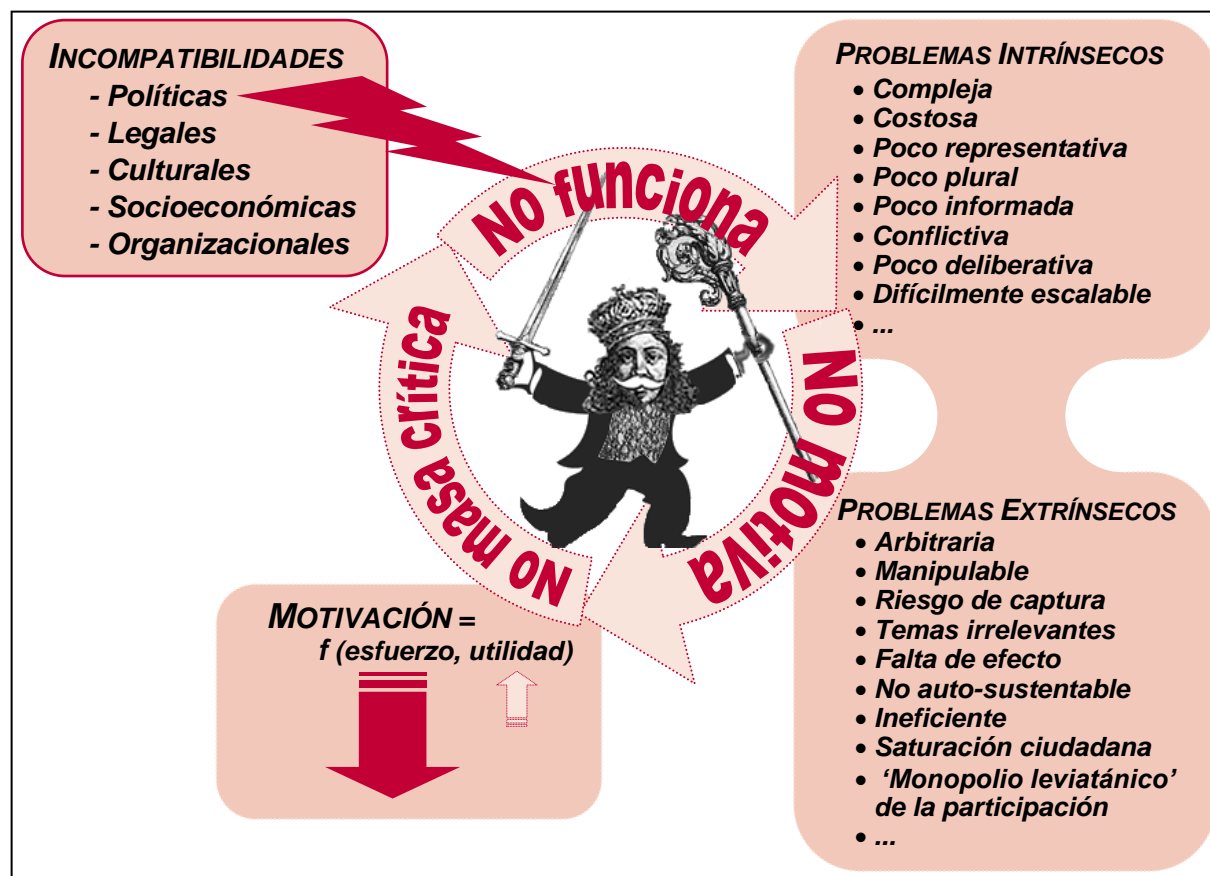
INCOMPATIBILIDADES
- Políticas
- Legales
- Culturales
- Socioeconómicas
- Organizacionales

PROBLEMAS INTRÍNSECOS
• Compleja
• Costosa
• Poco representativa
• Poco plural
• Poco informada
• Conflictiva
• Poco deliberativa
• Difícilmente escalable
• ...

No funciona

No motiva

No masa crítica

PROBLEMAS EXTRÍNSECOS
• Arbitraria
• Manipulable
• Riesgo de captura
• Temas irrelevantes
• Falta de efecto
• No auto-sustentable
• Ineficiente
• Saturación ciudadana
• 'Monopolio leviatánico' de la participación
• ...

MOTIVACIÓN = f (esfuerzo, utilidad)